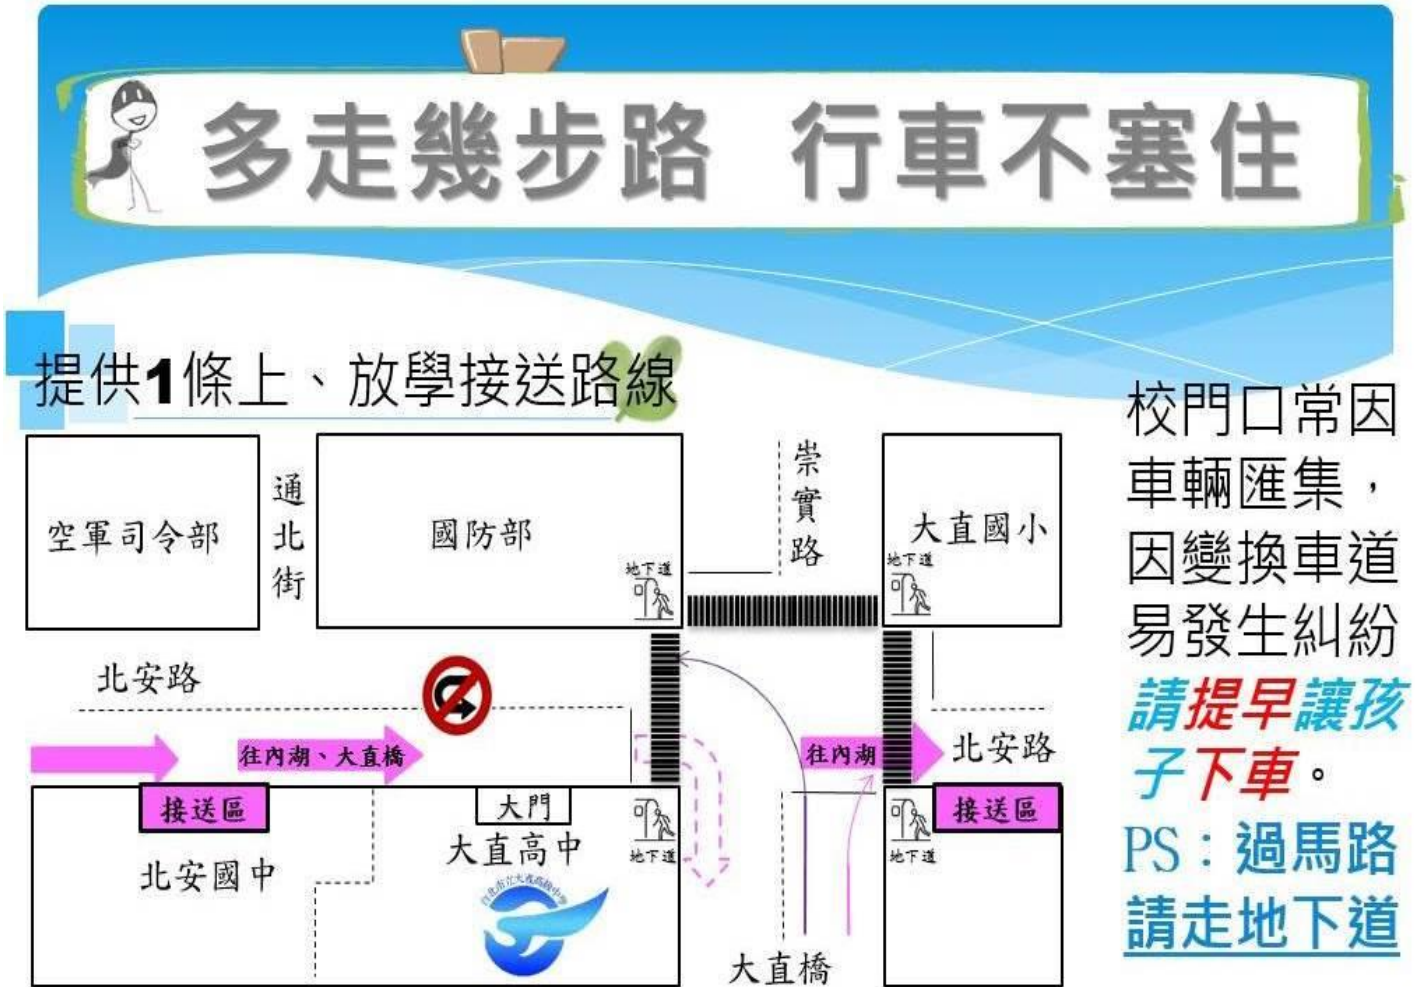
多走幾步路 行車不塞住

提供1條上、放學接送路線

空軍司令部

通北街

國防部

崇實路

大直國小

地下道

地下道

北安路

往內湖、大直橋

往內湖

北安路

接送區

大門

大直高中

地下道

地下道

接送區

北安國中

大直橋

校門口常因車輛匯集，因變換車道易發生糾紛
請提早讓孩子下車。
PS：過馬路請走地下道